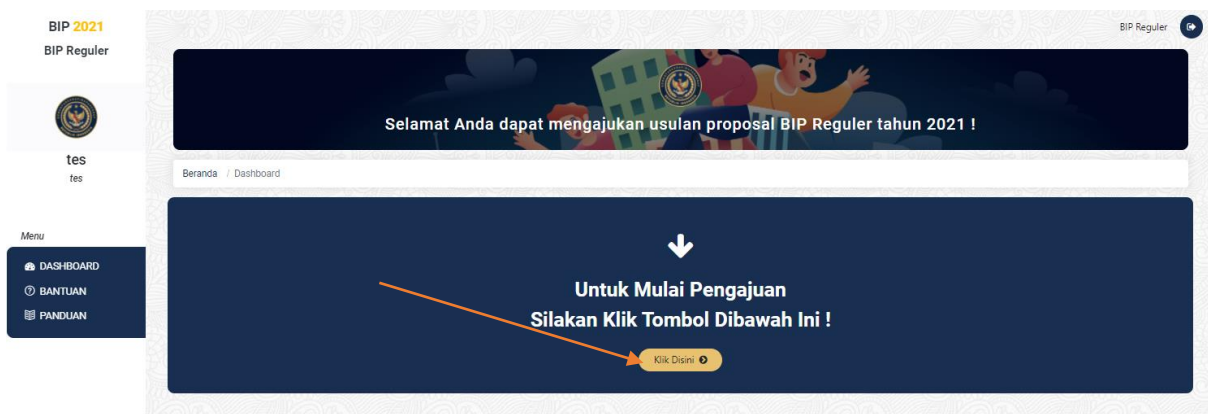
BIP 2021
BIP Reguler

tes
tes

Menu
DASHBOARD
BANTUAN
PANDUAN

BIP Reguler

Selamat Anda dapat mengajukan usulan proposal BIP Reguler tahun 2021 !

Beranda / Dashboard

Untuk Mulai Pengajuan
Silakan Klik Tombol Dibawah Ini !

Klik Disini